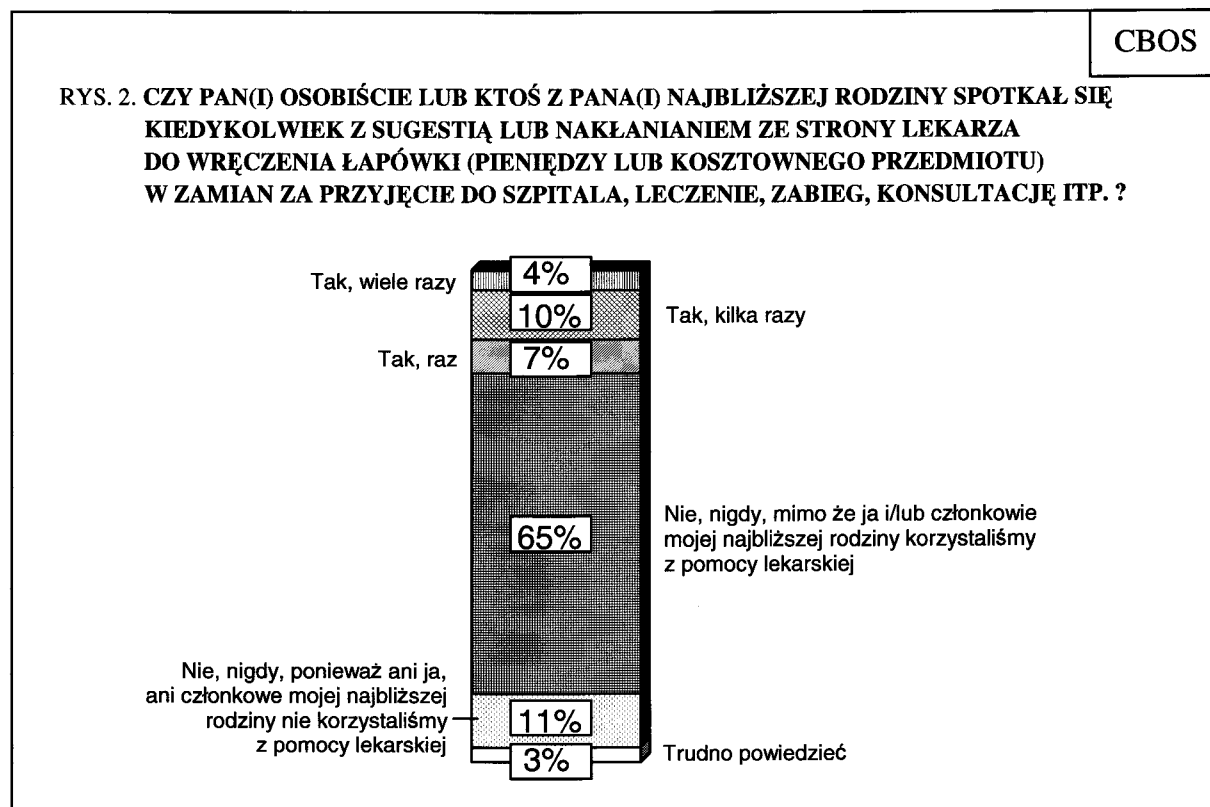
CBOS

RYS. 2. CZY PAN(I) OSOBIŚCIE LUB KTOŚ Z PANA(I) NAJBLIŻSZEJ RODZINY SPOTKAŁ SIĘ KIEDYKOLWIEK Z SUGESTIĄ LUB NAKŁANIANIEM ZE STRONY LEKARZA DO WRĘCZENIA ŁAPÓWKI (PIENIĘDZY LUB KOSZTOWNEGO PRZEDMIOTU) W ZAMIAN ZA PRZYJĘCIE DO SZPITALA, LECZENIE, ZABIEG, KONSULTACJĘ ITP. ?

Tak, wiele razy
4%
10%
Tak, kilka razy
Tak, raz
7%
65%
Nie, nigdy, mimo że ja i/lub członkowie mojej najbliższej rodziny korzystaliśmy z pomocy lekarskiej
Nie, nigdy, ponieważ ani ja, ani członkowe mojej najbliższej rodziny nie korzystaliśmy z pomocy lekarskiej
11%
3%
Trudno powiedzieć